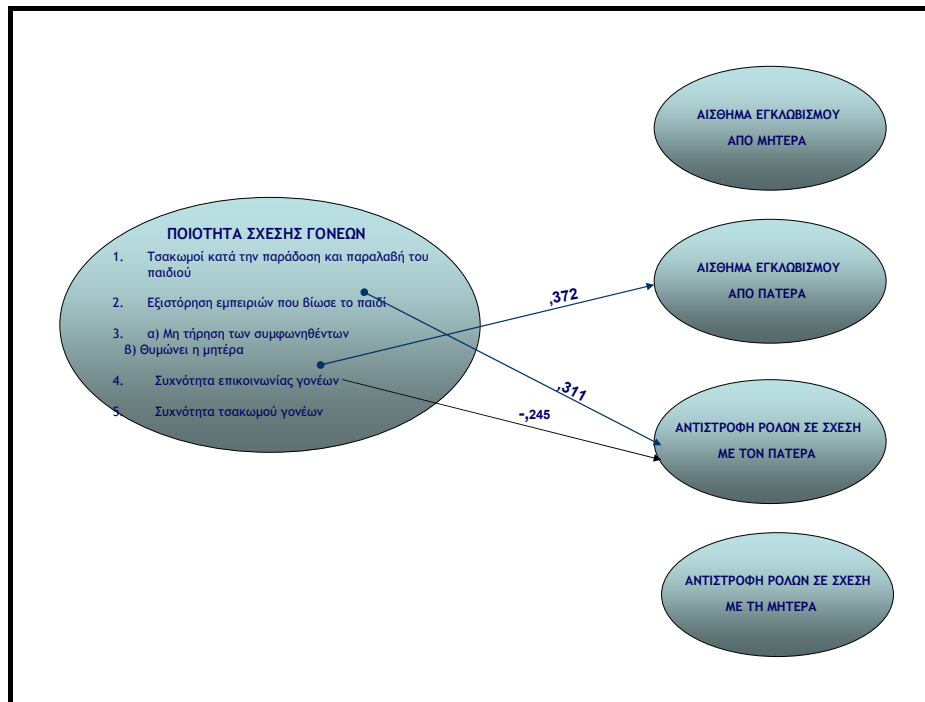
ΑΙΣΘΗΜΑ ΕΓΚΛΩΒΙΣΜΟΥ ΑΠΟ ΜΗΤΕΡΑ

ΠΟΙΟΤΗΤΑ ΣΧΕΣΗΣ ΓΟΝΕΩΝ

1. Τσακωμοί κατά την παράδοση και παραλαβή του παιδιού

2. Εξιστόρηση εμπειριών που βίωσε το παιδί

3. α) Μη τήρηση των συμφωνηθέντων
β) Θυμώνει η μητέρα

4. Συχνότητα επικοινωνίας γονέων

5. Συχνότητα τσακωμού γονέων

ΑΙΣΘΗΜΑ ΕΓΚΛΩΒΙΣΜΟΥ ΑΠΟ ΠΑΤΕΡΑ

,372

,311

-,245

ΑΝΤΙΣΤΡΟΦΗ ΡΟΛΩΝ ΣΕ ΣΧΕΣΗ ΜΕ ΤΟΝ ΠΑΤΕΡΑ

ΑΝΤΙΣΤΡΟΦΗ ΡΟΛΩΝ ΣΕ ΣΧΕΣΗ ΜΕ ΤΗ ΜΗΤΕΡΑ